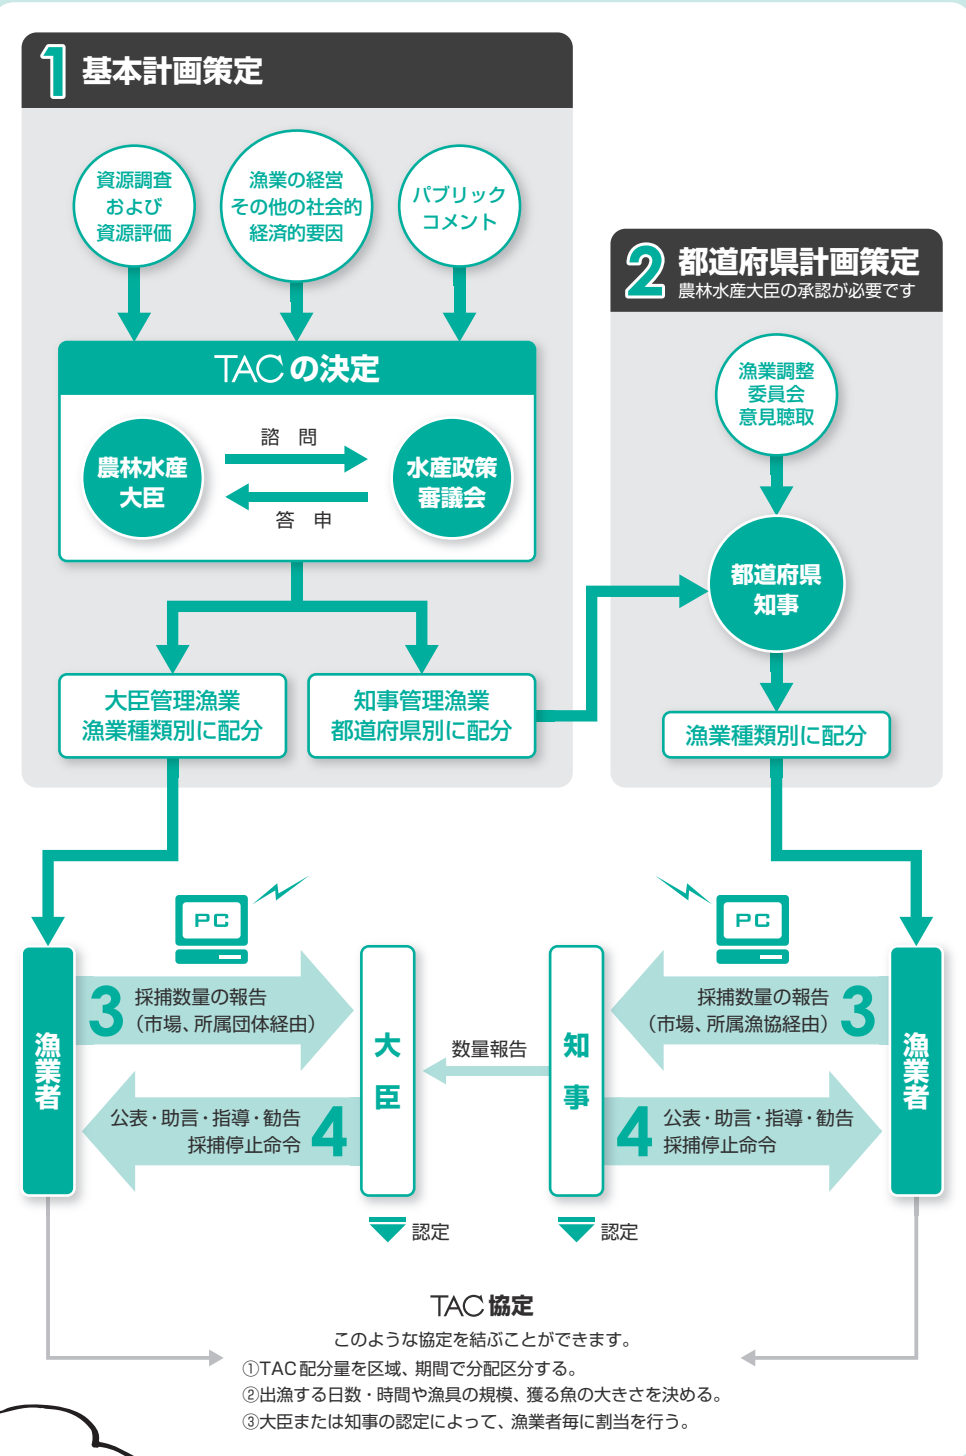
1 基本計画策定

資源調査および資源評価

漁業の経営その他の社会的経済的要因

パブリックコメント

2 都道府県計画策定
農林水産大臣の承認が必要です

TACの決定

農林水産大臣

諮　問

答　申

水産政策審議会

漁業調整委員会意見聴取

都道府県知事

大臣管理漁業
漁業種類別に配分

知事管理漁業
都道府県別に配分

漁業種類別に配分

PC

PC

漁業者

3 採捕数量の報告（市場、所属団体経由）

4 公表・助言・指導・勧告
採捕停止命令

大臣

数量報告

知事

採捕数量の報告（市場、所属漁協経由） 3

4 公表・助言・指導・勧告
採捕停止命令

漁業者

認定

認定

TAC協定
このような協定を結ぶことができます。
①TAC配分量を区域、期間で分配区分する。
②出漁する日数・時間や漁具の規模、獲る魚の大きさを決める。
③大臣または知事の認定によって、漁業者毎に割当を行う。